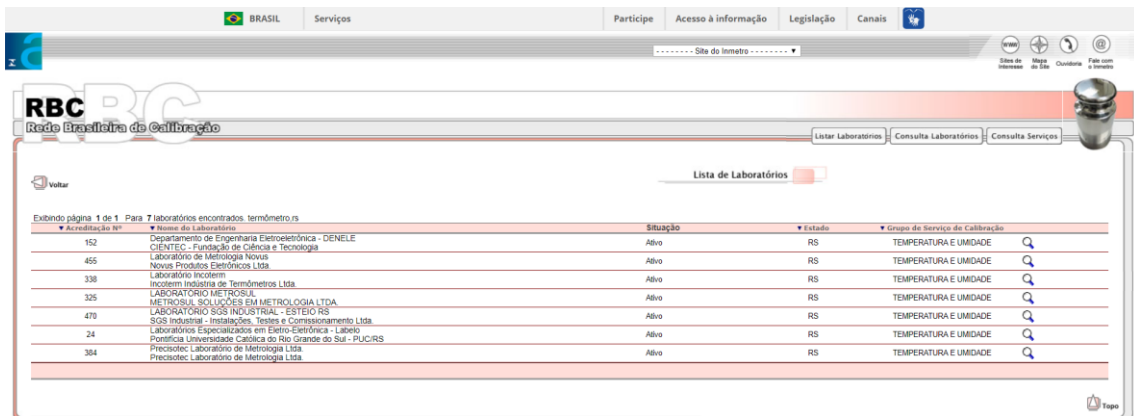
BRASIL Serviços Participe Acesso à informação Legislação Canais

-------- Site do Inmetro -------- ▼

Sites de Interesse Mapa do Site Ouvidoria Fale com o Inmetro

RBC
Rede Brasileira de Calibração

Listar Laboratórios Consulta Laboratórios Consulta Serviços

Voltar

Lista de Laboratórios

Exibindo página 1 de 1 Para 7 laboratórios encontrados. termômetro,rs

| ▼ Acreditação Nº | ▼ Nome do Laboratório | Situação | ▼ Estado | ▼ Grupo de Serviço de Calibração |
|---|---|---|---|---|
| 152 | Departamento de Engenharia Eletroeletrônica - DENELE CIENTEC - Fundação de Ciência e Tecnologia | Ativo | RS | TEMPERATURA E UMIDADE |
| 455 | Laboratório de Metrologia Novus Novus Produtos Eletrônicos Ltda. | Ativo | RS | TEMPERATURA E UMIDADE |
| 338 | Laboratório Incoterm Incoterm Indústria de Termômetros Ltda. | Ativo | RS | TEMPERATURA E UMIDADE |
| 325 | LABORATÓRIO METROSUL METROSUL SOLUÇÕES EM METROLOGIA LTDA. | Ativo | RS | TEMPERATURA E UMIDADE |
| 470 | LABORATÓRIO SGS INDUSTRIAL - ESTEIO RS SGS Industrial - Instalações, Testes e Comissionamento Ltda. | Ativo | RS | TEMPERATURA E UMIDADE |
| 24 | Laboratórios Especializados em Eletro-Eletrônica - Labelo Pontifícia Universidade Católica do Rio Grande do Sul - PUC/RS | Ativo | RS | TEMPERATURA E UMIDADE |
| 384 | Precisotec Laboratório de Metrologia Ltda. Precisotec Laboratório de Metrologia Ltda. | Ativo | RS | TEMPERATURA E UMIDADE |

Topo